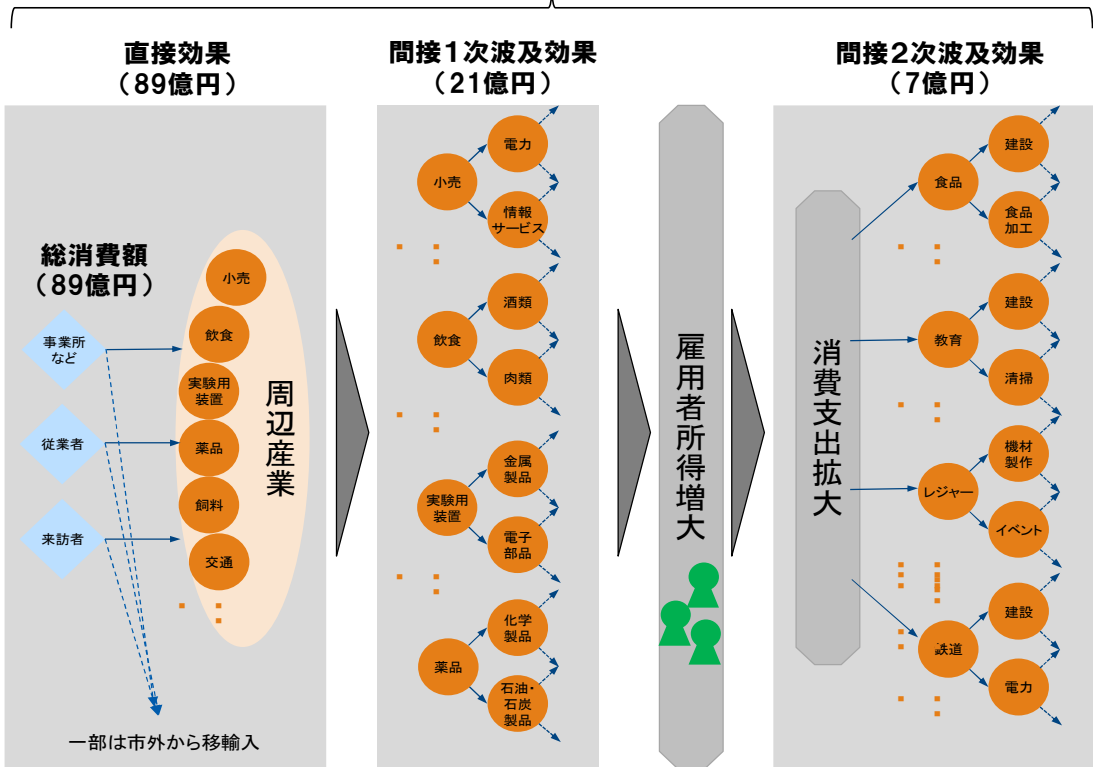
直接効果
（89億円）

総消費額
（89億円）

事業所など

従業者

来訪者

小売

飲食

実験用装置

薬品

飼料

交通

周辺産業

一部は市外から移輸入

間接1次波及効果
（21億円）

小売

電力

情報サービス

飲食

酒類

肉類

実験用装置

金属製品

電子部品

薬品

化学製品

石油・石炭製品

雇用者所得増大

間接2次波及効果
（7億円）

消費支出拡大

食品

建設

食品加工

教育

建設

清掃

レジャー

機材製作

イベント

鉄道

建設

電力